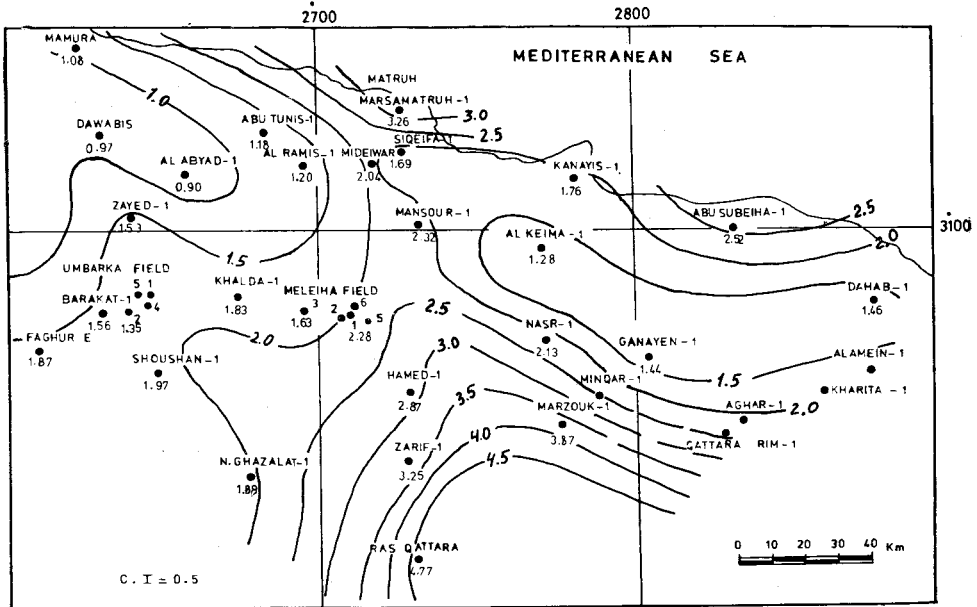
2700
2800
3100

MEDITERRANEAN SEA

MAMURA
1.08

1.0

MATRUH
MARSAMATRUH-1
3.26
3.0
2.5

DAWABIS
0.97

ABU TUNIS-1
1.18

AL RAMIS-1
1.20

MIDEIWAR
2.04

SIQEIFA-1
1.69

AL ABYAD-1
0.90

KANAYIS-1
1.76

ZAYED-1
1.53

MANSOUR-1
2.32

ABU SUBEIHA-1
2.52

2.5
2.0

AL KEIMA-1
1.28

1.5

UMBARKA FIELD
5 1
BARAKAT-1
4
2
1.56
1.35

KHALDA-1
1.83

MELEIHA FIELD
3
6
2
1
5
1.63
2.28

DAHAB-1
1.46

FAGHUR E
1.87

2.0

2.5

NASR-1
2.13

GANAYEN-1
1.44

ALAMEIN-1

SHOUSHAN-1
1.97

3.0

HAMED-1
2.87

MINQAR-1

1.5

KHARITA-1

3.5

MARZOUK-1
3.87

AGHAR-1
2.0

QATTARA RIM-1

4.0

ZARIF-1
3.25

4.5

N. GHAZALAT-1
1.88

RAS QATTARA
4.77

0 10 20 30 40 Km

C. I = 0.5